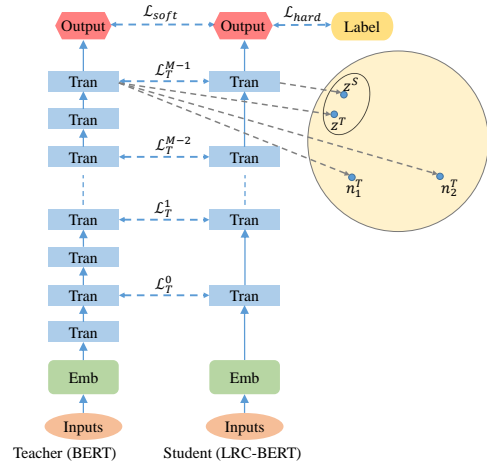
Output $\mathcal{L}_{soft}$ Output $\mathcal{L}_{hard}$ Label

Tran $\mathcal{L}_T^{M-1}$ Tran

$z^S$

$z^T$

Tran

Tran $\mathcal{L}_T^{M-2}$ Tran

$n_1^T$

$n_2^T$

Tran $\mathcal{L}_T^1$ Tran

Tran

Tran $\mathcal{L}_T^0$ Tran

Tran

Emb Emb

Inputs Inputs

Teacher (BERT) Student (LRC-BERT)